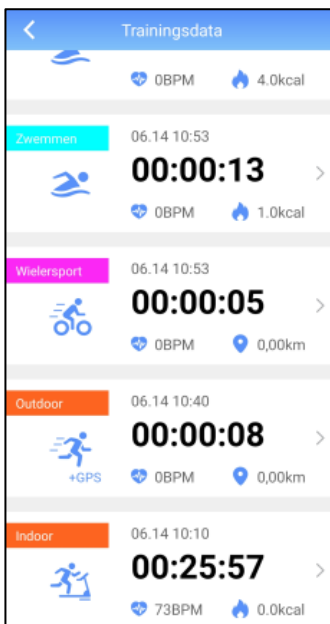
Trainingsdata

0BPM 4.0kcal

Zwemmen
06.14 10:53
00:00:13
0BPM 1.0kcal

Wielersport
06.14 10:53
00:00:05
0BPM 0,00km

Outdoor
+GPS
06.14 10:40
00:00:08
0BPM 0,00km

Indoor
06.14 10:10
00:25:57
73BPM 0.0kcal